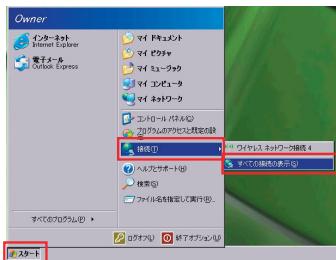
Owner

インターネット
Internet Explorer

電子メール
Outlook Express

すべてのプログラム(P)

マイ ドキュメント
マイ ピクチャ
マイ ミュージック
マイ コンピュータ
マイ ネットワーク
コントロール パネル(C)
プログラムのアクセスと既定の設定
接続(T)
ヘルプとサポート(H)
検索(S)
ファイル名を指定して実行(R)...

ワイヤレス ネットワーク接続 4
すべての接続の表示(S)

ログオフ(L)
終了オプション(U)

スタート